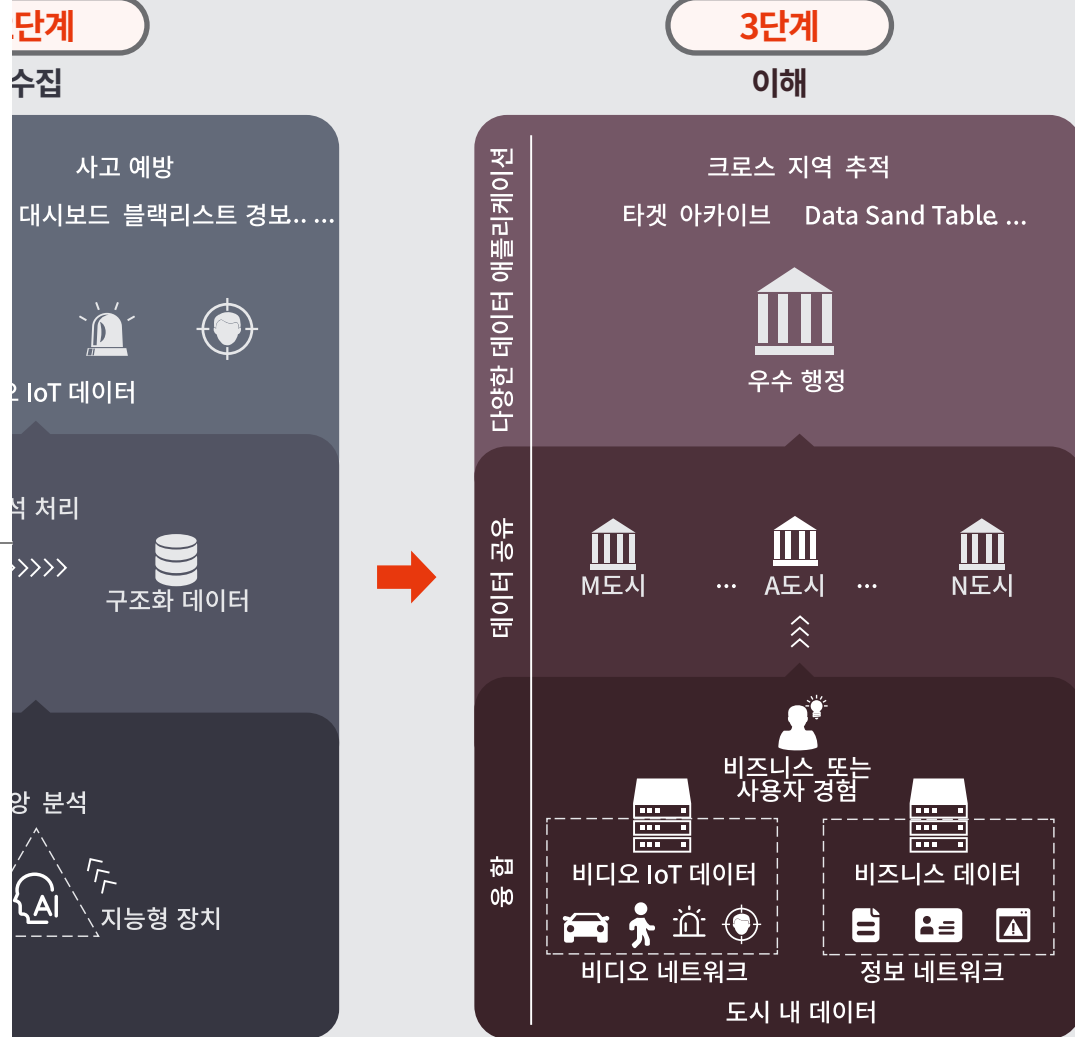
단계
수집

사고 예방
대시보드 블랙리스트 경보.. ...

오 IoT 데이터

석 처리
>>>>>
구조화 데이터

앙 분석
AI
지능형 장치

3단계
이해

다양한 데이터 애플리케이션
크로스 지역 추적
타겟 아카이브 Data Sand Table ...
우수 행정

데이터 공유
M도시 ... A도시 ... N도시

융합
비즈니스 또는 사용자 경험
비디오 IoT 데이터
비디오 네트워크
비즈니스 데이터
정보 네트워크
도시 내 데이터